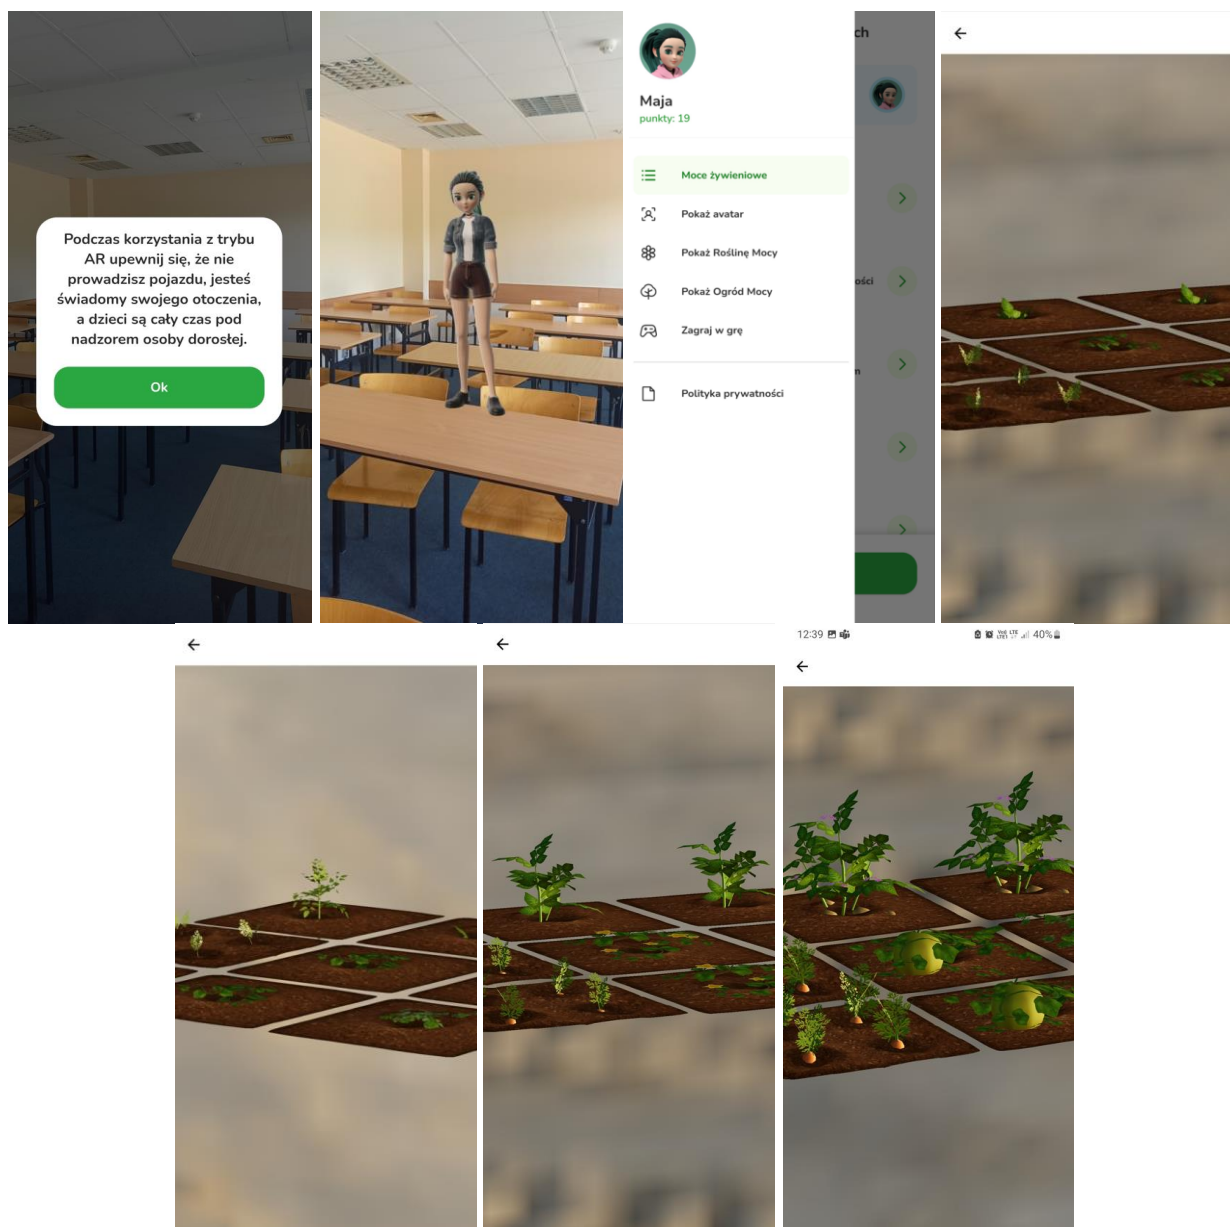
Podczas korzystania z trybu AR upewnij się, że nie prowadzisz pojazdu, jesteś świadomy swojego otoczenia, a dzieci są cały czas pod nadzorem osoby dorosłej.

Ok

Maja
punkty: 19

Moce żywieniowe

Pokaż avatar

Pokaż Roślinę Mocy

Pokaż Ogród Mocy

Zagraj w grę

Polityka prywatności

ch

ości

n

12:39

40%